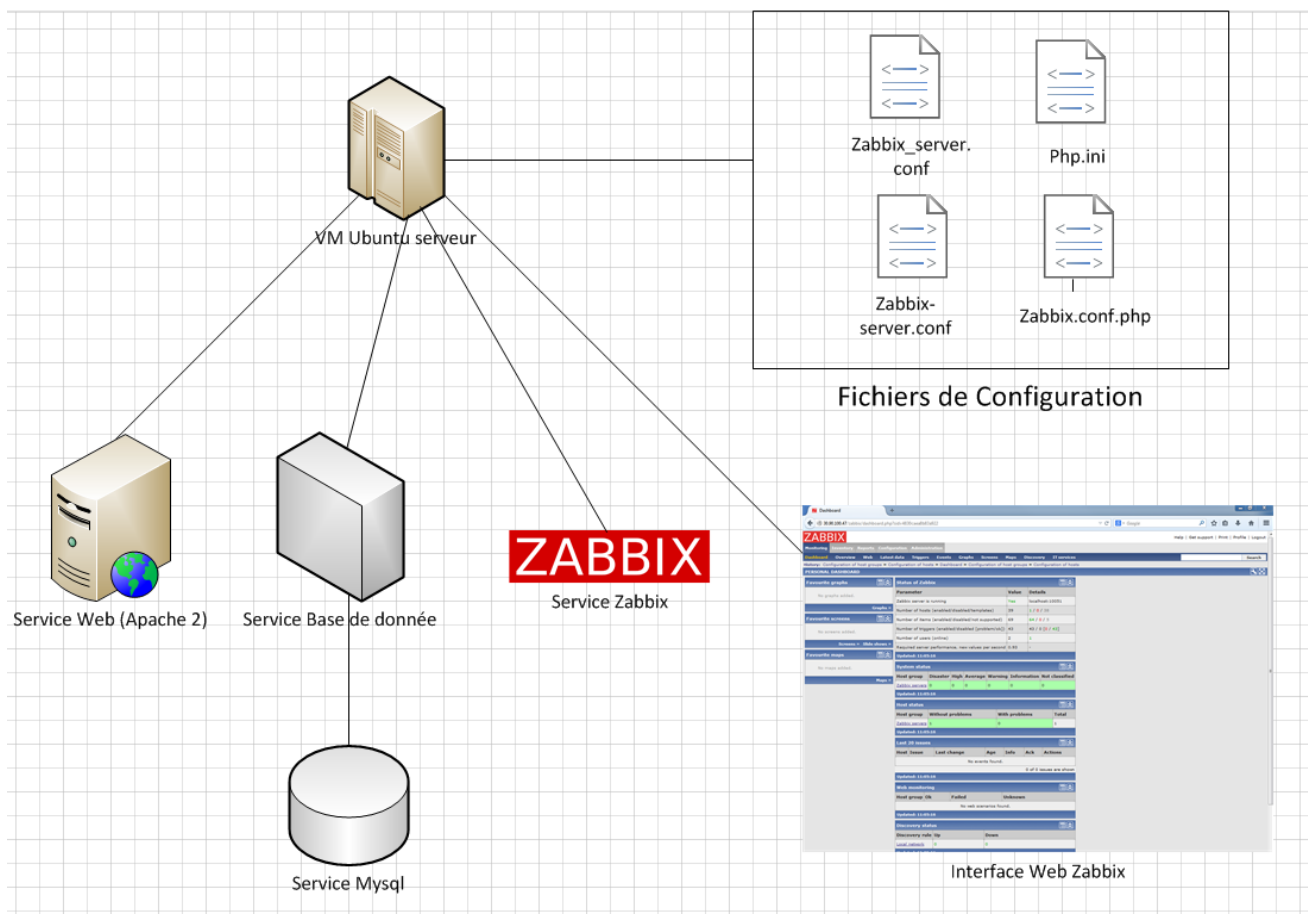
Zabbix_server.conf

Php.ini

Zabbix-server.conf

Zabbix.conf.php

Fichiers de Configuration

VM Ubuntu serveur

Service Web (Apache 2)

Service Base de donnée

ZABBIX

Service Zabbix

Service Mysql

ZABBIX

Interface Web Zabbix